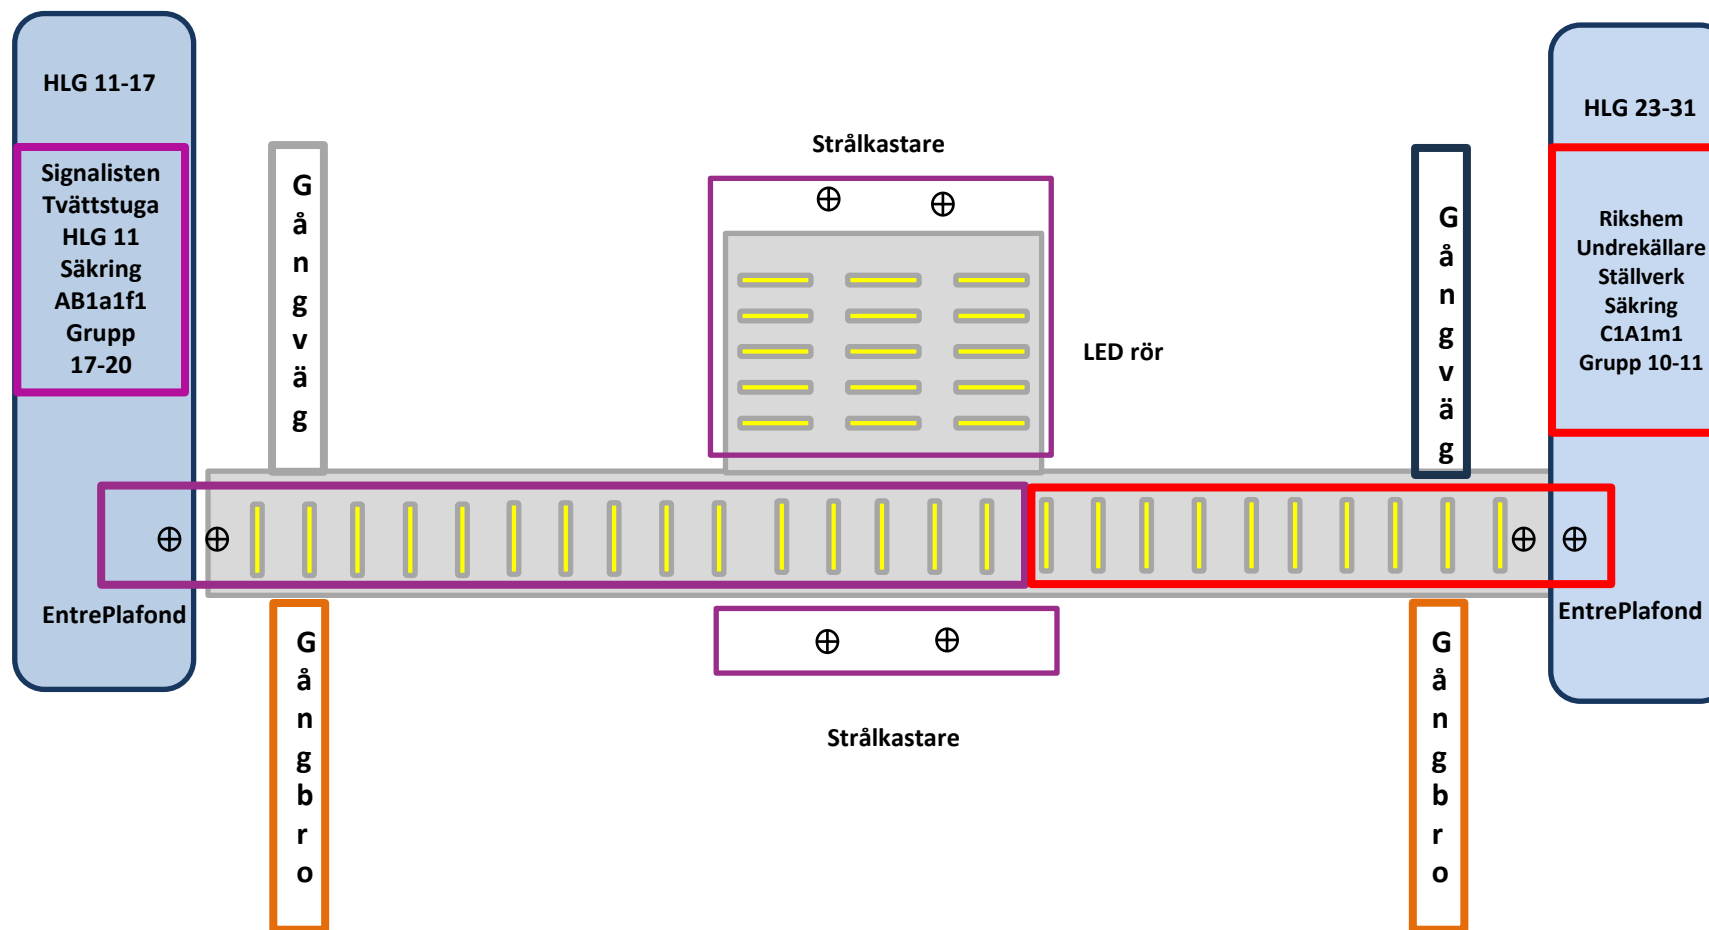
HLG 11-17

Signalisten
Tvättstuga
HLG 11
Säkring
AB1a1f1
Grupp
17-20

EntrePlafond

Gångväg

Strålkastare

LED rör

Gångväg

HLG 23-31

Rikshem
Undrekällare
Ställverk
Säkring
C1A1m1
Grupp 10-11

EntrePlafond

Gångbro

Strålkastare

Gångbro